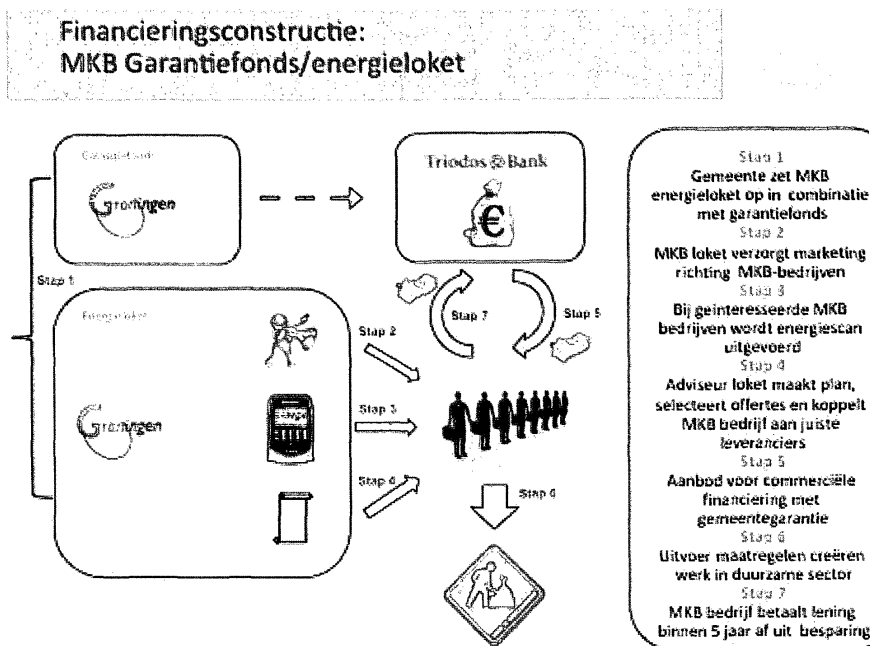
Financieringsconstructie:
MKB Garantiefonds/energieloket

Gemeente
groningen

Triodos Bank

€

Stap 1

Energieloket

groningen

Stap 2

Stap 3

Stap 4

Stap 7

Stap 5

Stap 6

Stap 1
Gemeente zet MKB energieloket op in combinatie met garantiefonds
Stap 2
MKB loket verzorgt marketing richting MKB-bedrijven
Stap 3
Bij geinteresseerde MKB bedrijven wordt energiescan uitgevoerd
Stap 4
Adviseur loket maakt plan, selecteert offertes en koppelt MKB bedrijf aan juiste leveranciers
Stap 5
Aanbod voor commerciële financiering met gemeentegarantie
Stap 6
Uitvoer maatregelen creëren werk in duurzame sector
Stap 7
MKB bedrijf betaalt lening binnen 5 jaar af uit besparing